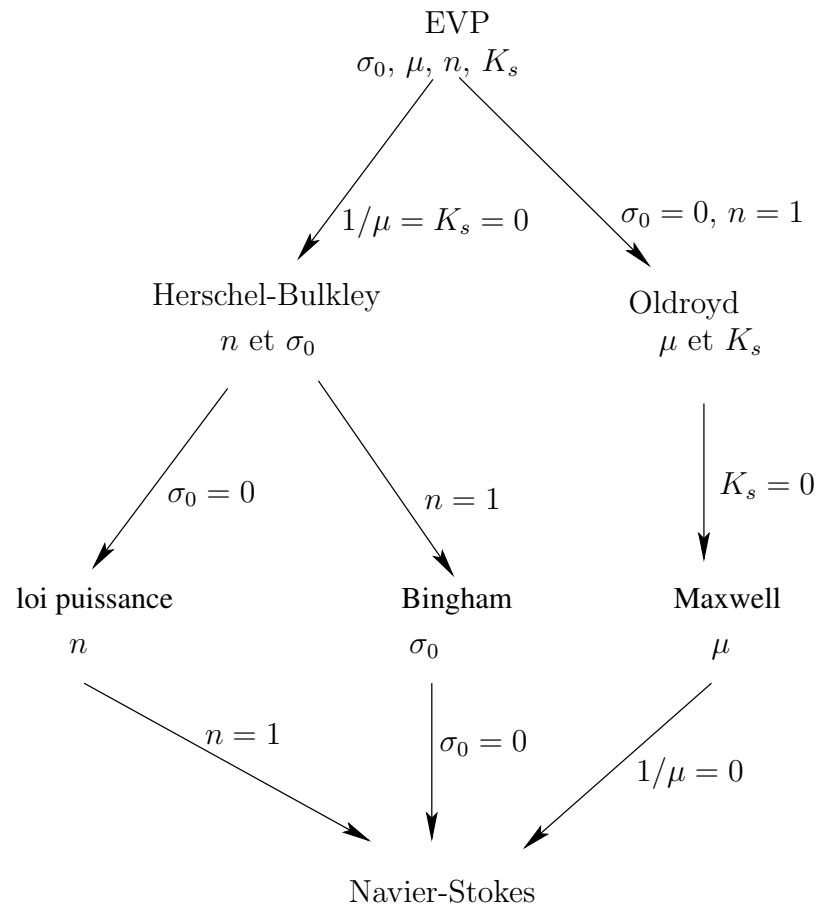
EVP
$\sigma_0$, $\mu$, $n$, $K_s$

$1/\mu = K_s = 0$

$\sigma_0 = 0$, $n = 1$

Herschel-Bulkley
$n$ et $\sigma_0$

Oldroyd
$\mu$ et $K_s$

$\sigma_0 = 0$

$n = 1$

$K_s = 0$

loi puissance
$n$

Bingham
$\sigma_0$

Maxwell
$\mu$

$n = 1$

$\sigma_0 = 0$

$1/\mu = 0$

Navier-Stokes